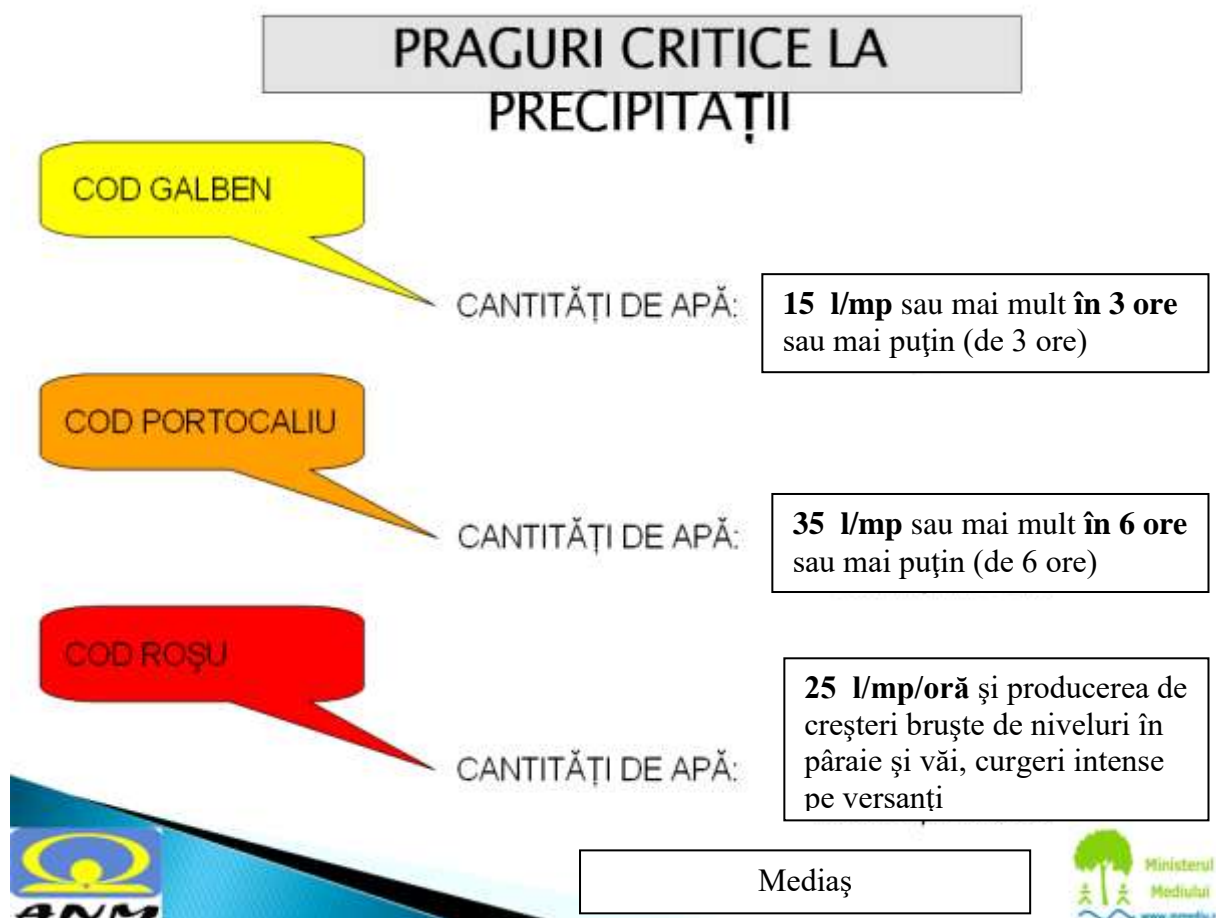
PRAGURI CRITICE LA PRECIPITAȚII

COD GALBEN

CANTITĂȚI DE APĂ:

**15 l/mp** sau mai mult **în 3 ore** sau mai puţin (de 3 ore)

COD PORTOCALIU

CANTITĂȚI DE APĂ:

**35 l/mp** sau mai mult **în 6 ore** sau mai puţin (de 6 ore)

COD ROȘU

CANTITĂȚI DE APĂ:

**25 l/mp/oră** şi producerea de creşteri bruşte de niveluri în pâraie şi văi, curgeri intense pe versanţi

ANM

Mediaş

Ministerul Mediului